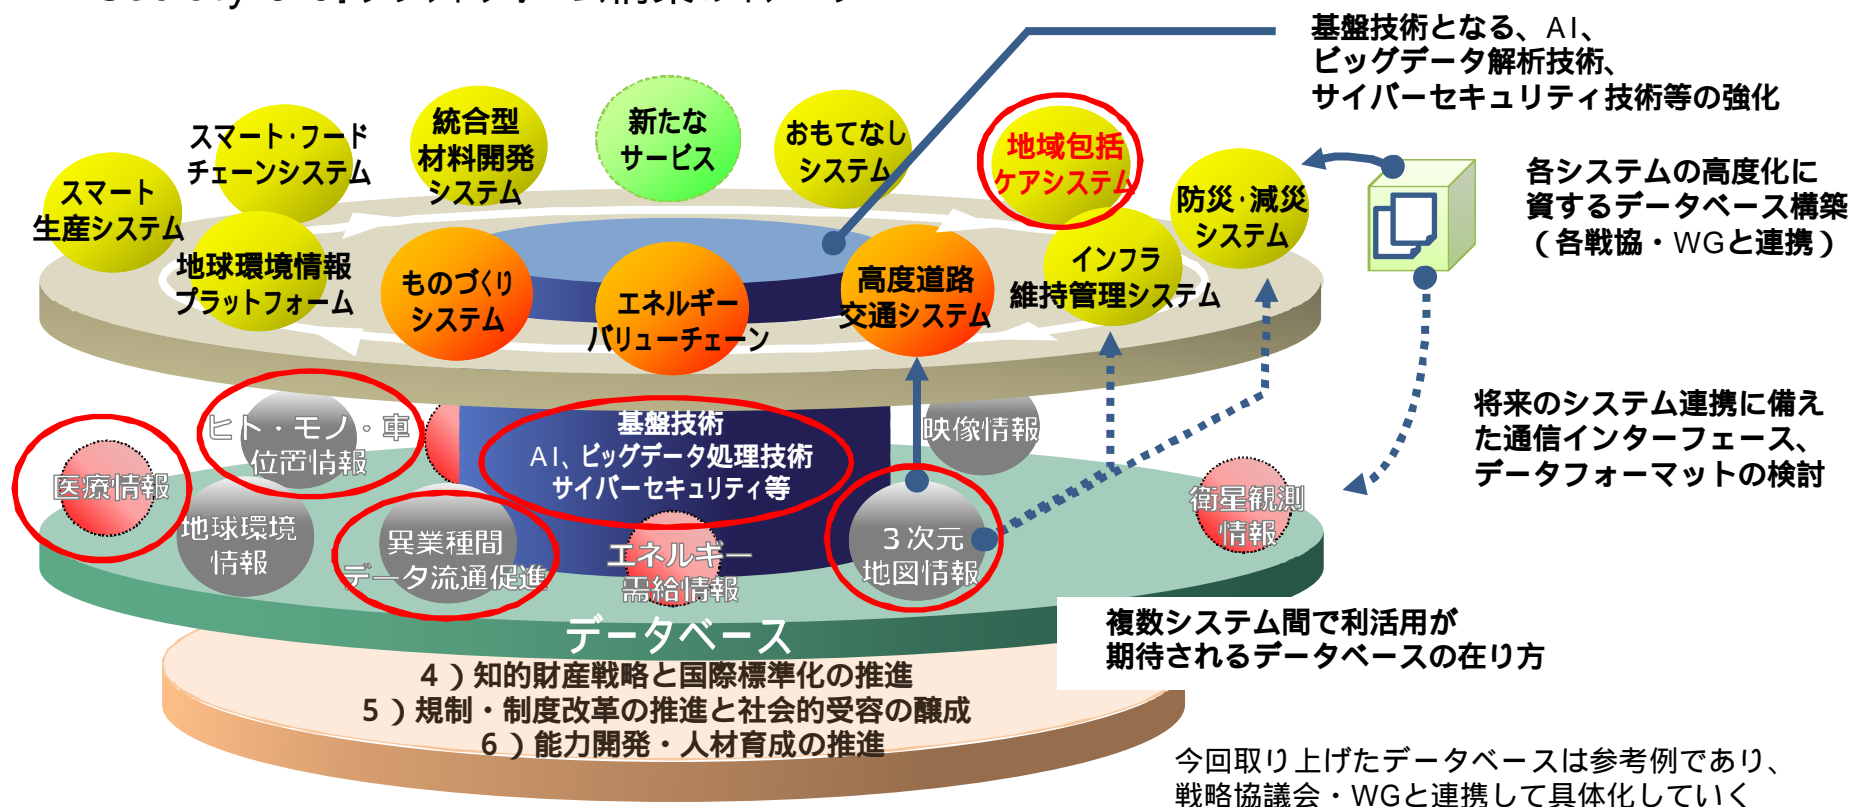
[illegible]

基盤技術となる、AI、
ビッグデータ解析技術、
サイバーセキュリティ技術等の強化

スマート・フード
チェーンシステム

統合型
材料開発
システム

新たな
サービス

おもてなし
システム

地域包括
ケアシステム

スマート
生産システム

防災・減災
システム

各システムの高度化に
資するデータベース構築
（各戦協・WGと連携）

地球環境情報
プラットフォーム

ものづくり
システム

エネルギー
バリューチェーン

高度道路
交通システム

インフラ
維持管理システム

将来のシステム連携に備え
た通信インターフェース、
データフォーマットの検討

ヒト・モノ・車
位置情報

基盤技術
AI、ビッグデータ処理技術
サイバーセキュリティ等

映像情報

医療情報

地球環境
情報

異業種間
データ流通促進

エネルギー
需給情報

３次元
地図情報

衛星観測
情報

複数システム間で利活用が
期待されるデータベースの在り方

データベース

４）知的財産戦略と国際標準化の推進
５）規制・制度改革の推進と社会的受容の醸成
６）能力開発・人材育成の推進

今回取り上げたデータベースは参考例であり、
戦略協議会・WGと連携して具体化していく